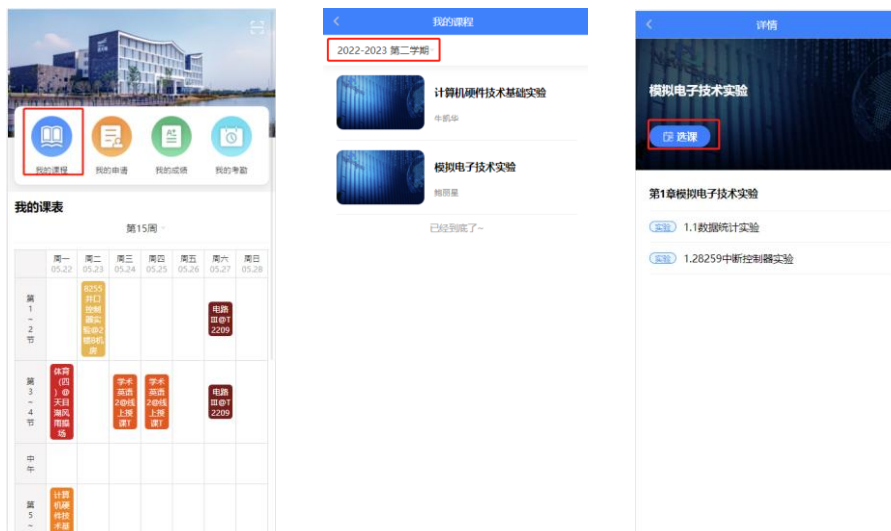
我的课程 我的申请 我的成绩 我的考勤

我的课表

第15周

| | 周一 05.22 | 周二 05.23 | 周三 05.24 | 周四 05.25 | 周五 05.26 | 周六 05.27 | 周日 05.28 |
|---|---|---|---|---|---|---|---|
| 第1~2节 | | 8255并口控制器实验@2楼8机房 | | | | 电路III@T2209 | |
| 第3~4节 | 体育(四)@天目湖风雨操场 | | 学术英语2@线上授课T | 学术英语2@线上授课T | | 电路III@T2209 | |
| 中午 | | | | | | | |
| 第5~ | 计算机硬件技术基 | | | | | | |

我的课程

2022-2023 第二学期

计算机硬件技术基础实验
牛凯华

模拟电子技术实验
鲍丽星

已经到底了~

详情

模拟电子技术实验

选课

第1章模拟电子技术实验

实验 1.1数据统计实验

实验 1.28259中断控制器实验